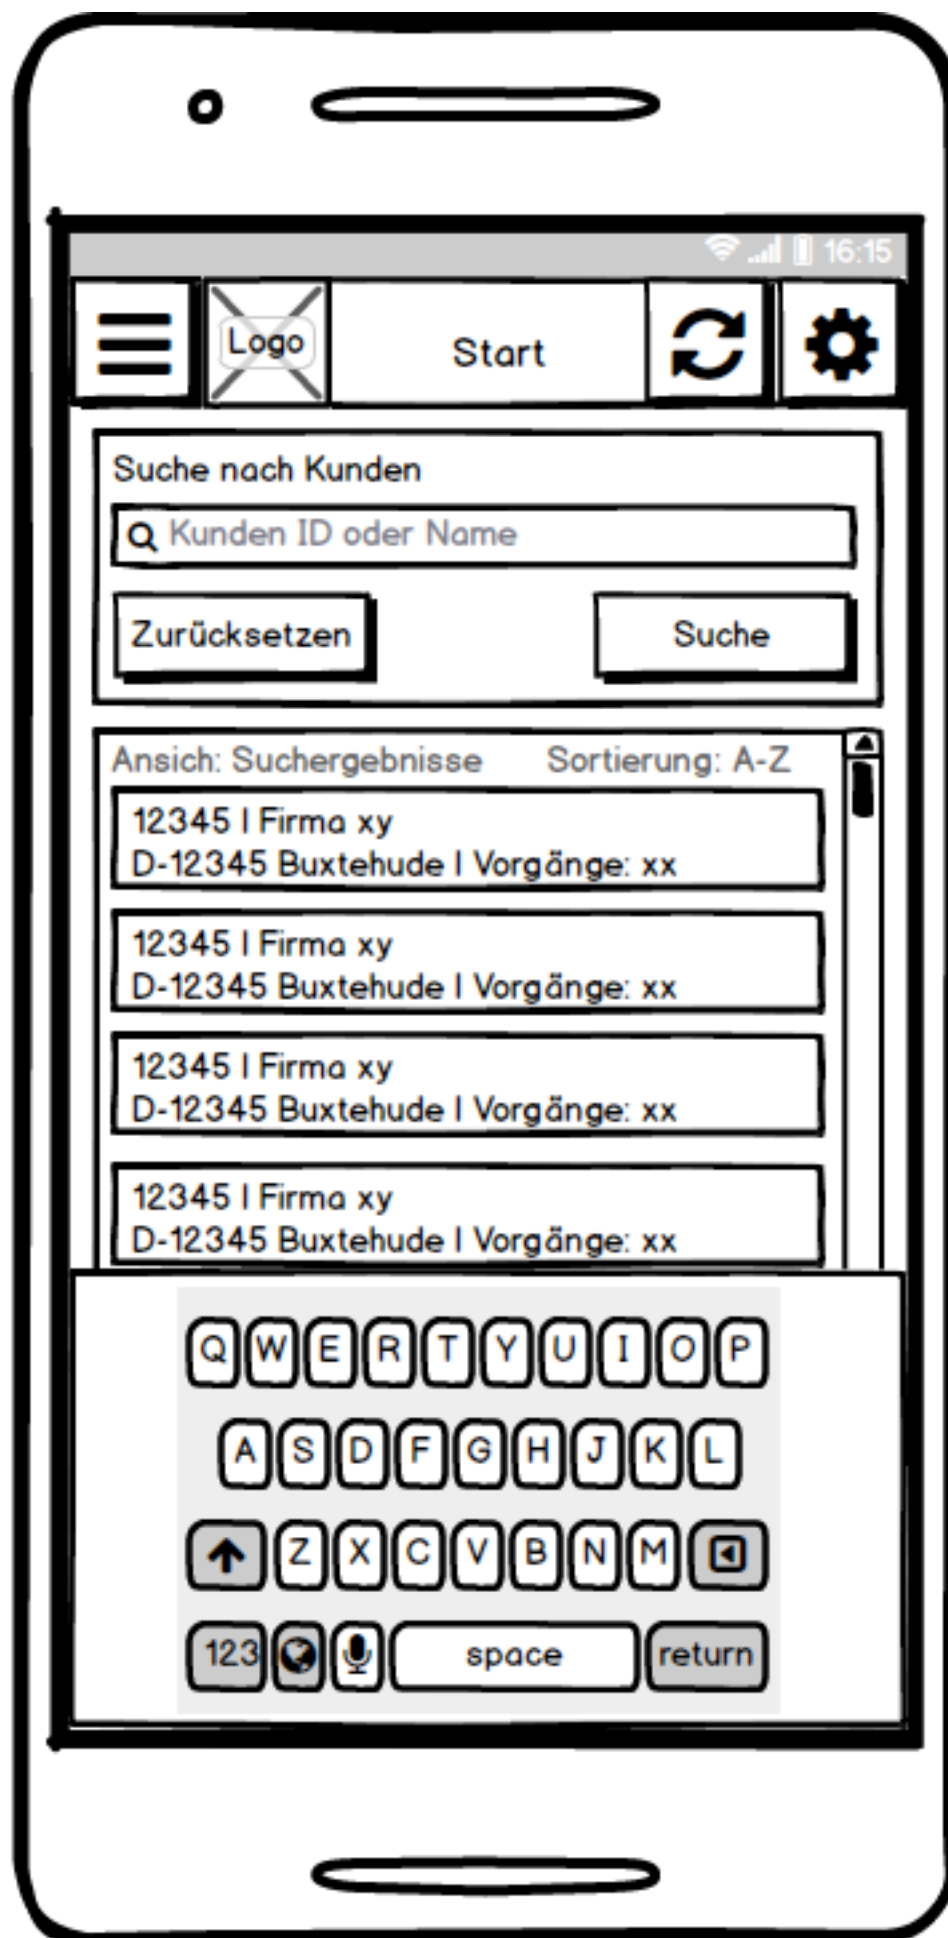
16:15

Logo

Start

Suche nach Kunden

Kunden ID oder Name

Zurücksetzen

Suche

Ansich: Suchergebnisse Sortierung: A-Z

12345 I Firma xy
D-12345 Buxtehude I Vorgänge: xx

12345 I Firma xy
D-12345 Buxtehude I Vorgänge: xx

12345 I Firma xy
D-12345 Buxtehude I Vorgänge: xx

12345 I Firma xy
D-12345 Buxtehude I Vorgänge: xx

Q W E R T Y U I O P

A S D F G H J K L

Z X C V B N M

123 space return